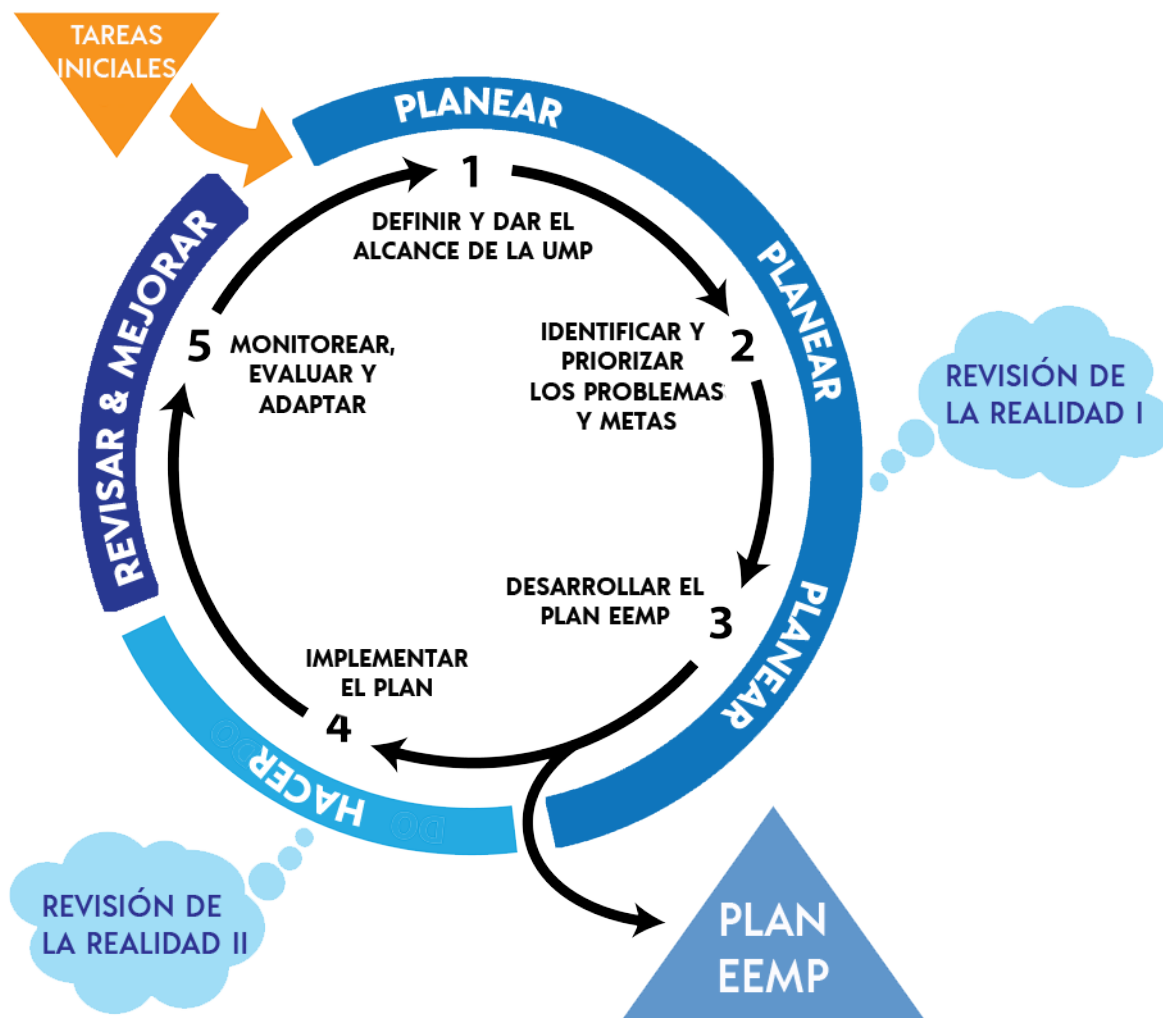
TAREAS INICIALES

PLANEAR

1

DEFINIR Y DAR EL ALCANCE DE LA UMP

PLANEAR

IDENTIFICAR Y PRIORIZAR LOS PROBLEMAS Y METAS

2

REVISIÓN DE LA REALIDAD I

PLANEAR

DESARROLLAR EL PLAN EEMP

3

IMPLEMENTAR EL PLAN

4

HACER

DO

REVISIÓN DE LA REALIDAD II

PLAN EEMP

5

MONITOREAR, EVALUAR Y ADAPTAR

REVISAR & MEJORAR